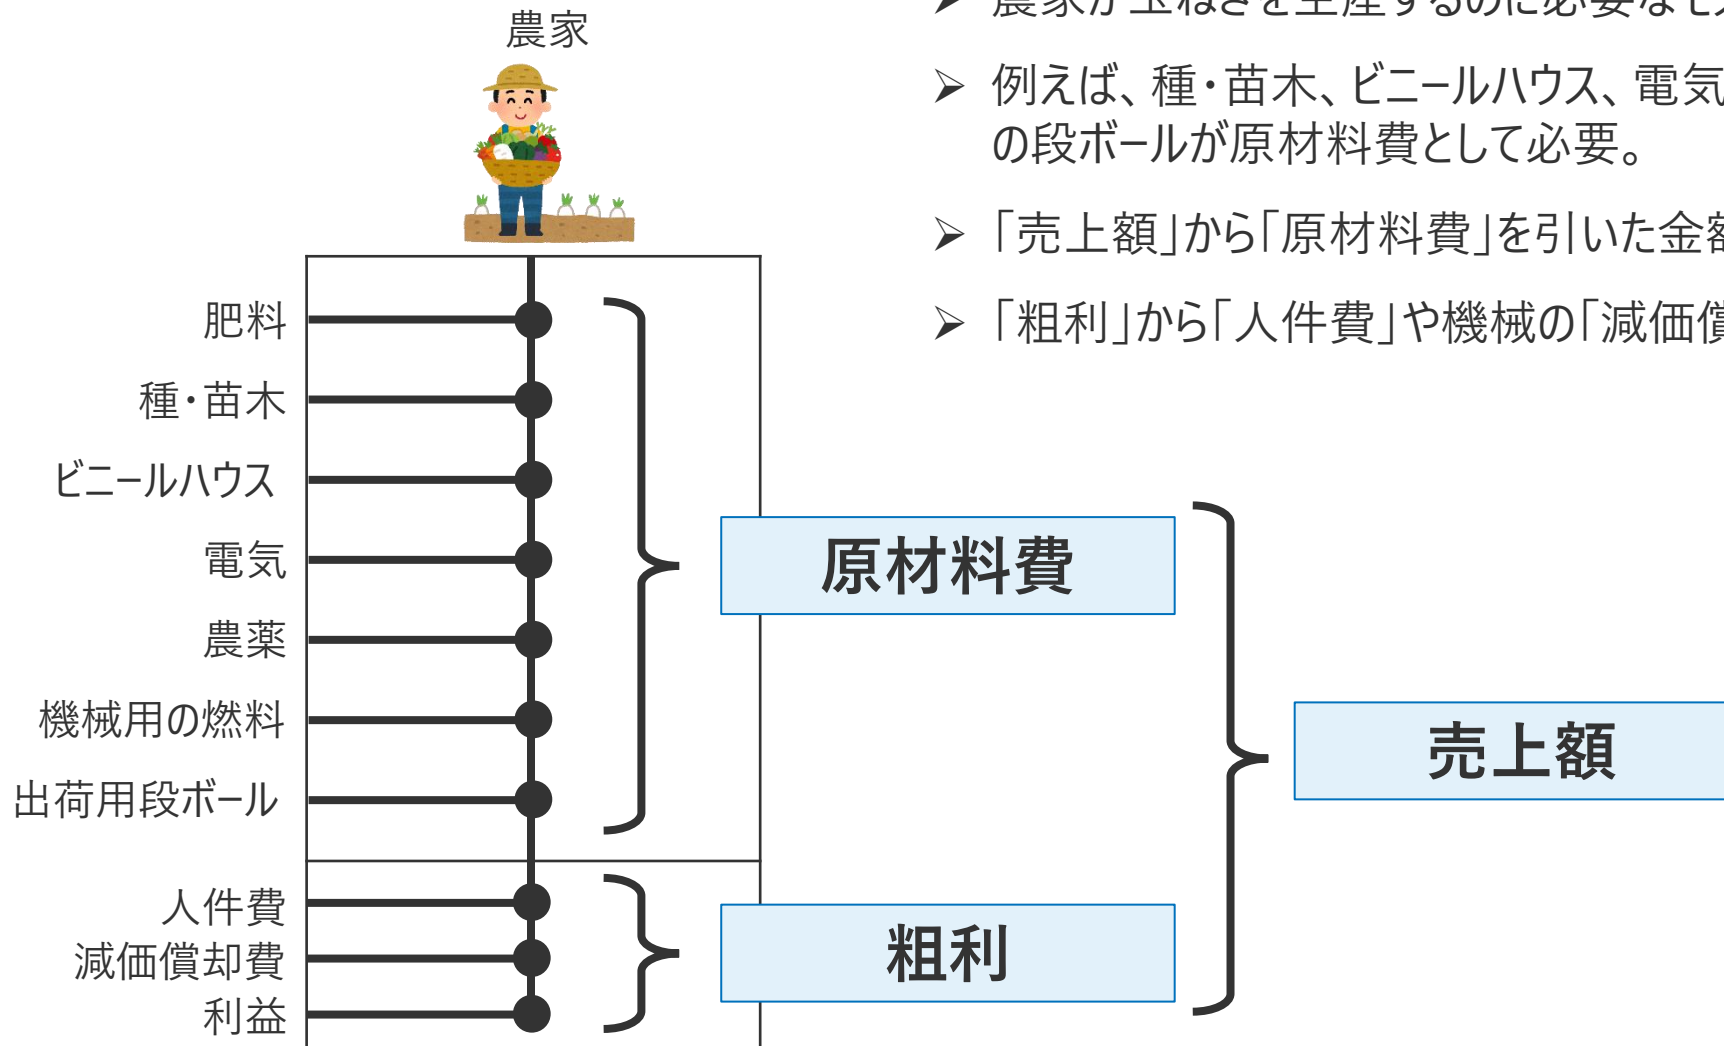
農家

➢ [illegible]

➢ 例えば、種・苗木、ビニールハウス、電気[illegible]の段ボールが原材料費として必要。

➢ 「売上額」から「原材料費」を引いた金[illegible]

➢ 「粗利」から「人件費」や機械の「減価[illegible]

肥料
種・苗木
ビニールハウス
電気
農薬
機械用の燃料
出荷用段ボール

原材料費

人件費
減価償却費
利益

粗利

売上額